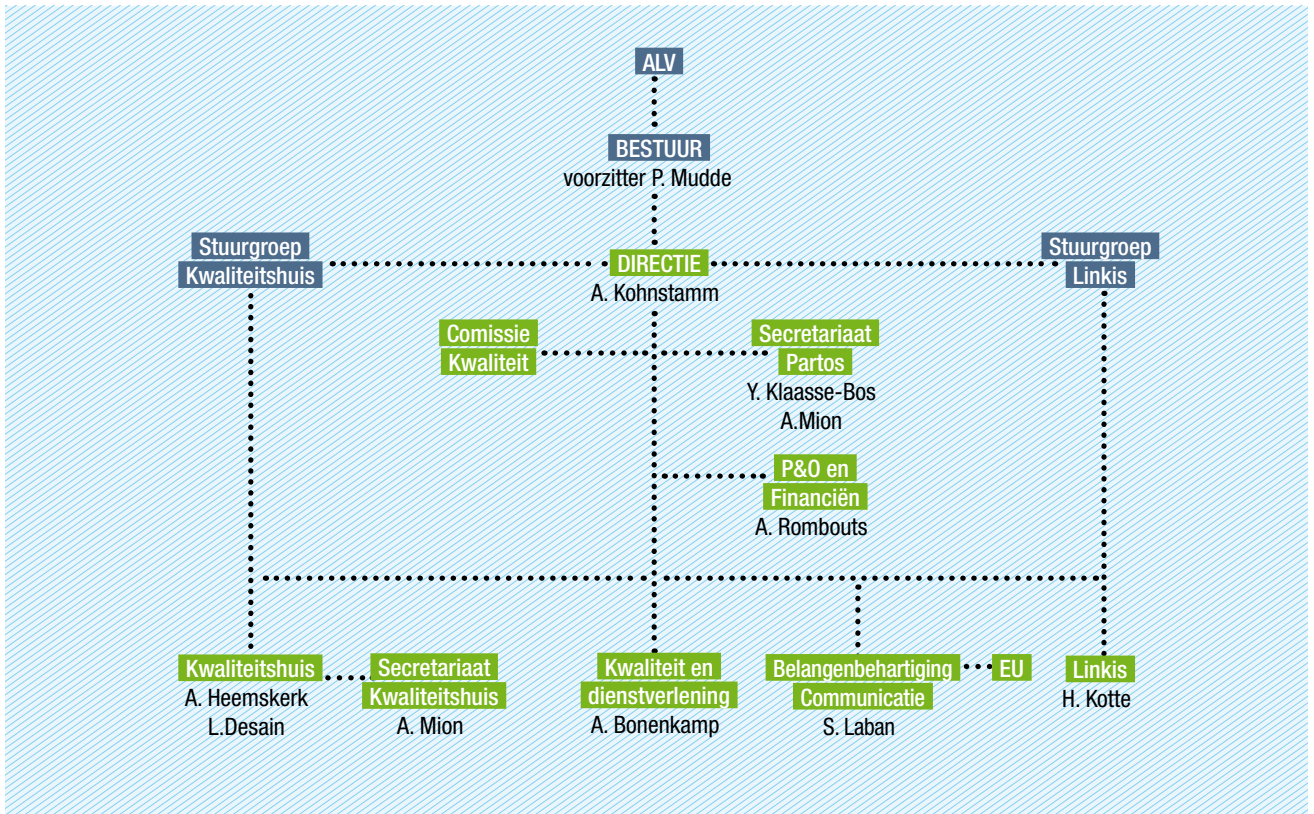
ALV

BESTUUR
voorzitter P. Mudde

Stuurgroep Kwaliteitshuis

DIRECTIE
A. Kohnstamm

Stuurgroep Linkis

Comissie Kwaliteit

Secretariaat Partos
Y. Klaasse-Bos
A.Mion

P&O en Financiën
A. Rombouts

Kwaliteitshuis
A. Heemskerk
L.Desain

Secretariaat Kwaliteitshuis
A. Mion

Kwaliteit en dienstverlening
A. Bonenkamp

Belangenbehartiging Communicatie
S. Laban

EU

Linkis
H. Kotte